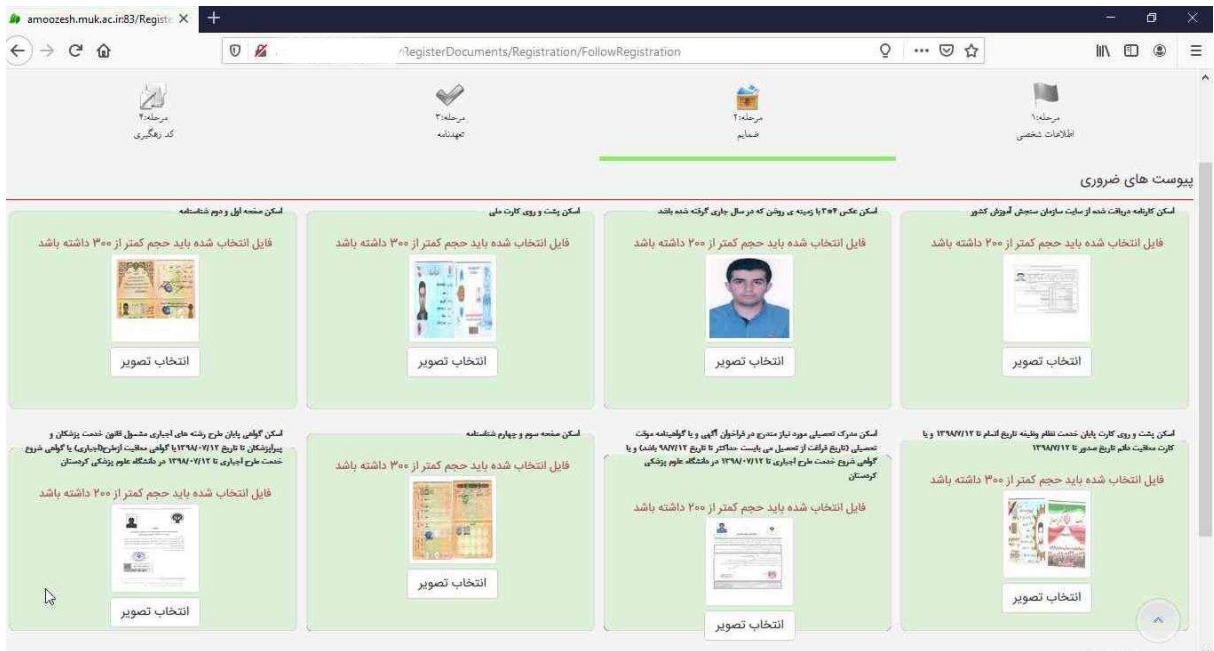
amoozesh.muk.ac.ir:83/Registe ×

/RegisterDocuments/Registration/FollowRegistration

مرحله:۱
اطلاعات شخصی

مرحله:۲
ضمایم

مرحله:۳
تعهدنامه

مرحله:۴
کد رهگیری

پیوست های ضروری

اسکن کارنامه دریافت شده از سایت سازمان سنجش آموزش کشور
فایل انتخاب شده باید حجم کمتر از ۲۰۰ داشته باشد
انتخاب تصویر

اسکن عکس ۳*۴ با زمینه ی روشن که در سال جاری گرفته شده باشد
فایل انتخاب شده باید حجم کمتر از ۲۰۰ داشته باشد
انتخاب تصویر

اسکن پشت و روی کارت ملی
فایل انتخاب شده باید حجم کمتر از ۳۰۰ داشته باشد
انتخاب تصویر

اسکن صفحه اول و دوم شناسنامه
فایل انتخاب شده باید حجم کمتر از ۳۰۰ داشته باشد
انتخاب تصویر

اسکن پشت و روی کارت پایان خدمت نظام وظیفه تاریخ اتمام تا ۱۳۹۸/۷/۱۲ و یا کارت معافیت دائم تاریخ صدور تا ۱۳۹۸/۷/۱۲
فایل انتخاب شده باید حجم کمتر از ۳۰۰ داشته باشد
انتخاب تصویر

اسکن مدرک تحصیلی مورد نیاز مندرج در فراخوان آگهی و یا گواهینامه موقت تحصیلی (تاریخ فراغت از تحصیل می بایست حداکثر تا تاریخ ۹۸/۷/۱۲ باشد) و یا گواهی شروع خدمت طرح اجباری تا ۱۳۹۸/۰۷/۱۲ در دانشگاه علوم پزشکی کردستان
فایل انتخاب شده باید حجم کمتر از ۲۰۰ داشته باشد
انتخاب تصویر

اسکن صفحه سوم و چهارم شناسنامه
فایل انتخاب شده باید حجم کمتر از ۳۰۰ داشته باشد
انتخاب تصویر

اسکن گواهی پایان طرح رشته های اجباری مشمول قانون خدمت پزشکان و پیراپزشکان تا تاریخ ۱۳۹۸/۰۷/۱۲ یا گواهی معافیت ازطرح(اجباری) یا گواهی شروع خدمت طرح اجباری تا ۱۳۹۸/۰۷/۱۲ در دانشگاه علوم پزشکی کردستان
فایل انتخاب شده باید حجم کمتر از ۲۰۰ داشته باشد
انتخاب تصویر